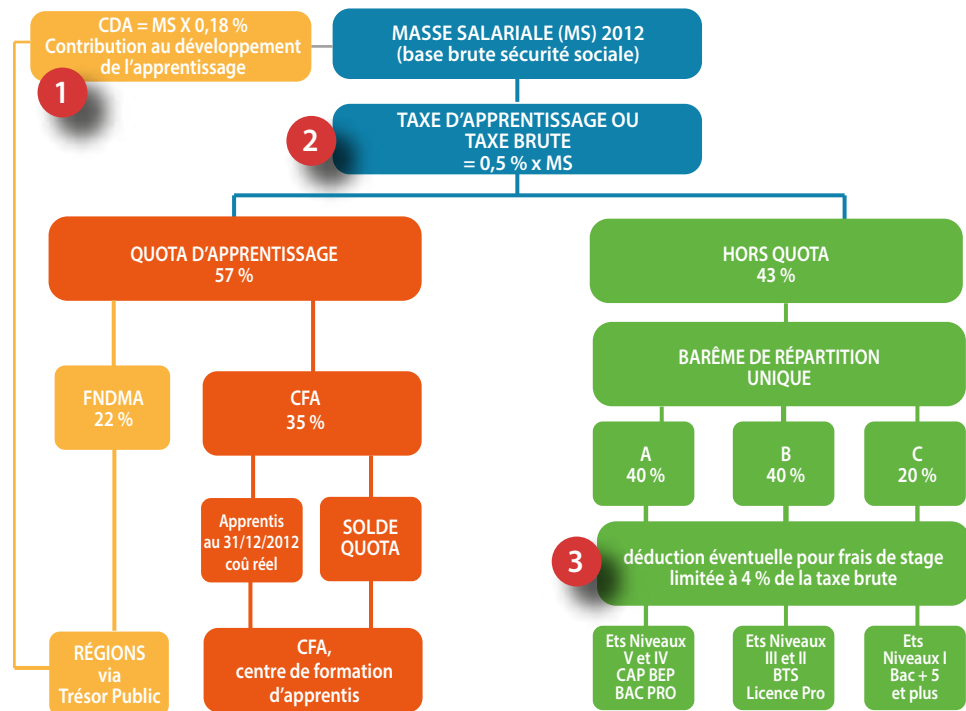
CDA = MS X 0,18 %
Contribution au développement de l'apprentissage

1

MASSE SALARIALE (MS) 2012
(base brute sécurité sociale)

2

TAXE D'APPRENTISSAGE OU TAXE BRUTE
= 0,5 % x MS

QUOTA D'APPRENTISSAGE
57 %

HORS QUOTA
43 %

FNDMA
22 %

CFA
35 %

BARÊME DE RÉPARTITION UNIQUE

A
40 %

B
40 %

C
20 %

Apprentis au 31/12/2012 coû réel

SOLDE QUOTA

3

déduction éventuelle pour frais de stage limitée à 4 % de la taxe brute

RÉGIONS via Trésor Public

CFA,
centre de formation d'apprentis

Ets Niveaux V et IV CAP BEP BAC PRO

Ets Niveaux III et II BTS Licence Pro

Ets Niveaux I Bac + 5 et plus